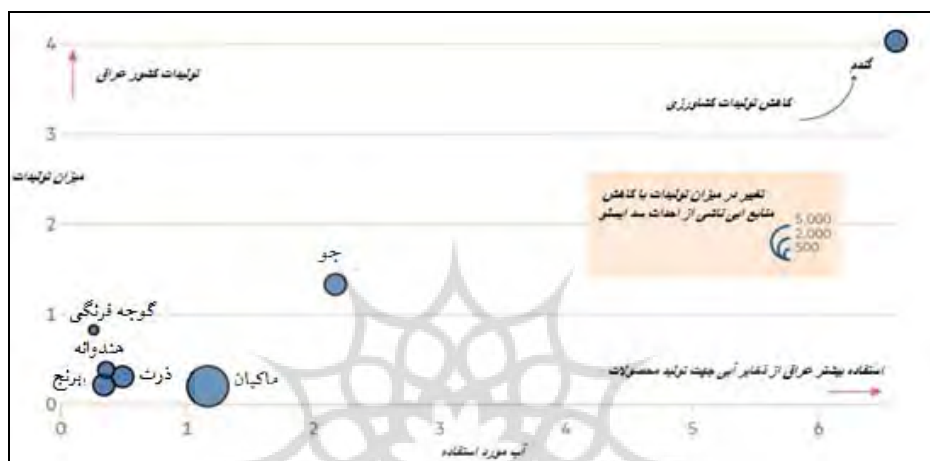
4
تولیدات کشور عراق
گندم
کاهش تولیدات کشاورزی
3
میزان تولیدات
تغییر در میزان تولیدات با کاهش منابع آبی ناشی از احداث سد ایلسو
5,000
2,000
500
2
جو
1
گوجه فرنگی
هندوانه
ذرت
برنج
ماکیان
استفاده بیشتر عراق از ذخایر آبی جهت تولید محصولات
0
0
1
2
3
4
5
6
آب مورد استفاده